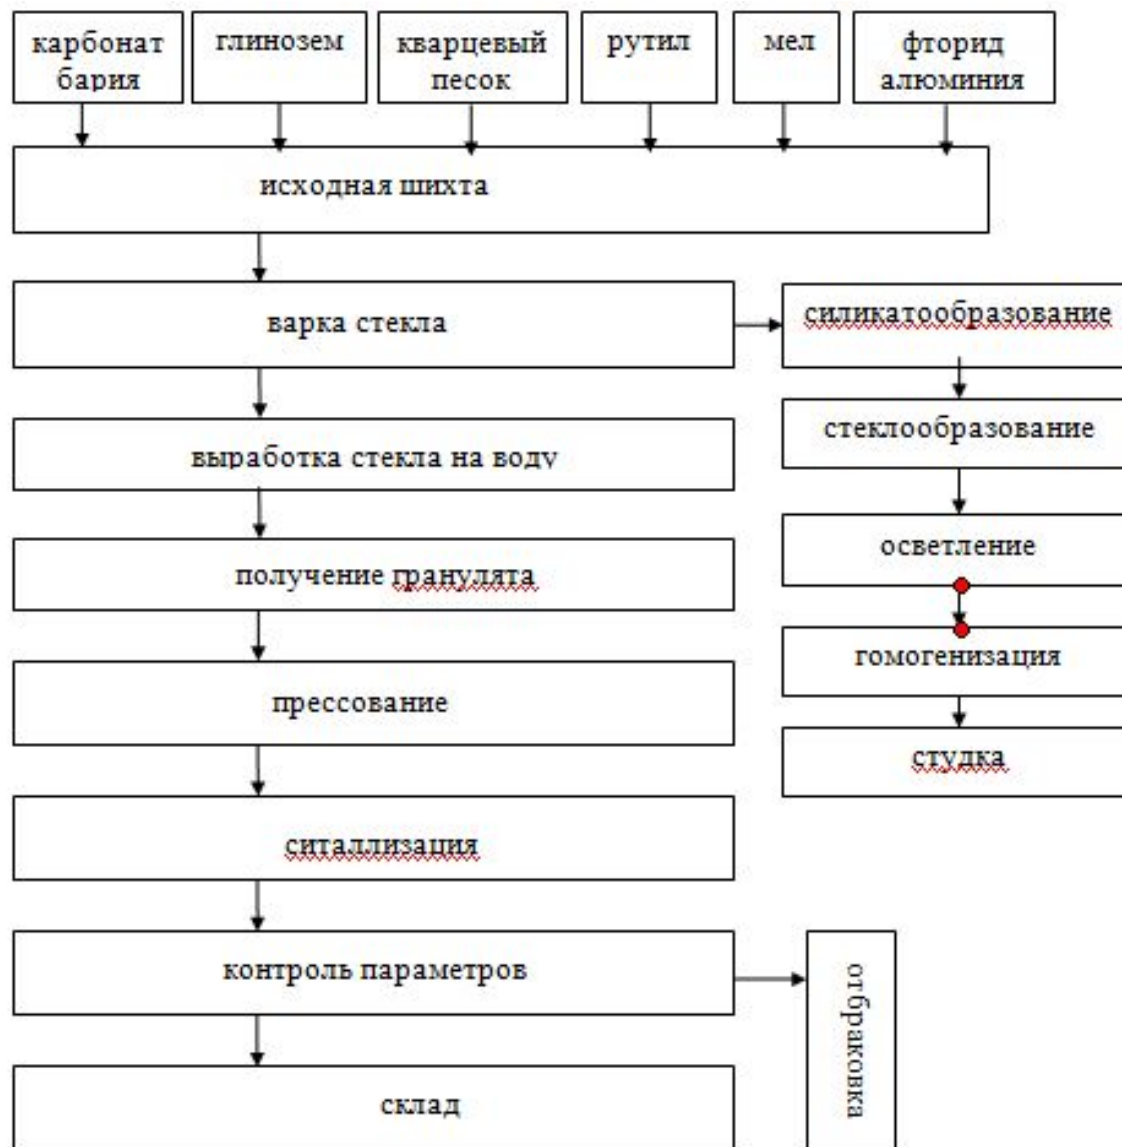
карбонат бария

глинозем

кварцевый песок

рутил

мел

фторид алюминия

исходная шихта

варка стекла

силикатообразование

стеклообразование

осветление

гомогенизация

студка

выработка стекла на воду

получение гранулята

прессование

ситаллизация

контроль параметров

отбраковка

склад